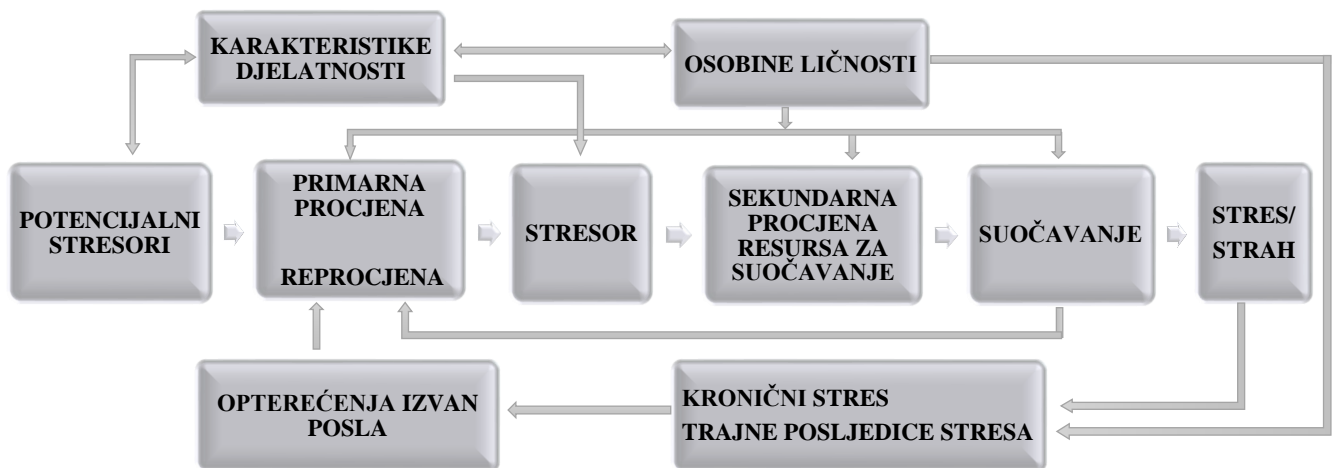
KARAKTERISTIKE DJELATNOSTI

OSOBINE LIČNOSTI

POTENCIJALNI STRESORI

PRIMARNA PROCJENA

REPROCJENA

STRESOR

SEKUNDARNA PROCJENA RESURSA ZA SUOČAVANJE

SUOČAVANJE

STRES/ STRAH

OPTEREĆENJA IZVAN POSLA

KRONIČNI STRES

TRAJNE POSLJEDICE STRESA